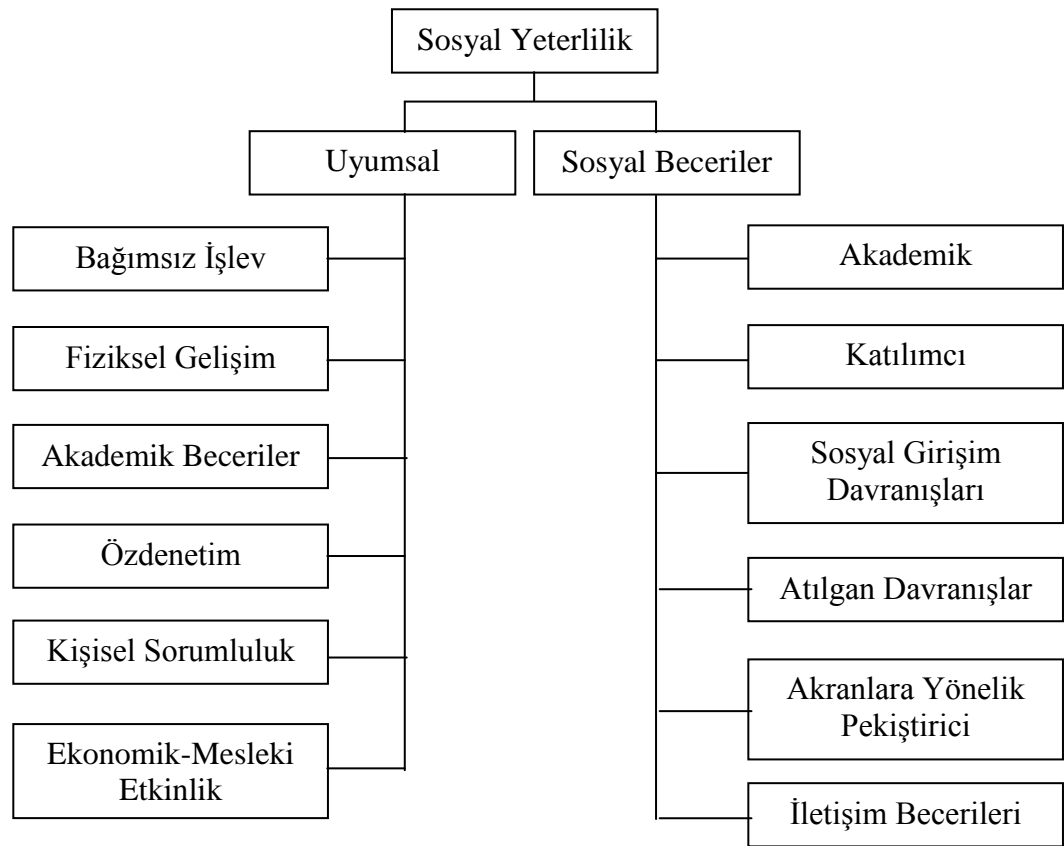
Sosyal Yeterlilik

Uyumsal

Bağımsız İşlev

Fiziksel Gelişim

Akademik Beceriler

Özdenetim

Kişisel Sorumluluk

Ekonomik-Mesleki Etkinlik

Sosyal Beceriler

Akademik

Katılımcı

Sosyal Girişim Davranışları

Atılgan Davranışlar

Akranlara Yönelik Pekiştirici

İletişim Becerileri